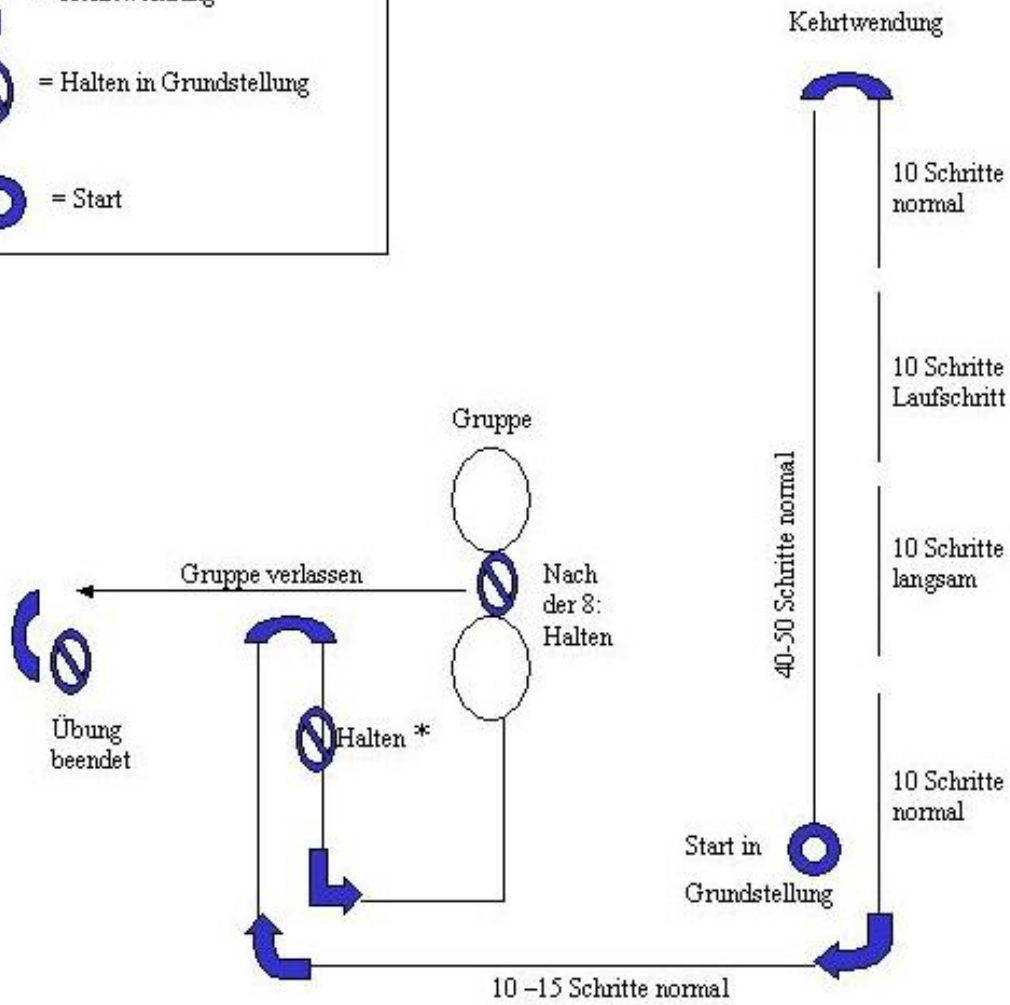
= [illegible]

= Halten in Grundstellung

= Start

Kehrtwendung

10 Schritte normal

10 Schritte Laufschritt

10 Schritte langsam

10 Schritte normal

40-50 Schritte normal

Gruppe

Gruppe verlassen

Nach der 8: Halten

Übung beendet

Halten *

Start in Grundstellung

10 –15 Schritte normal